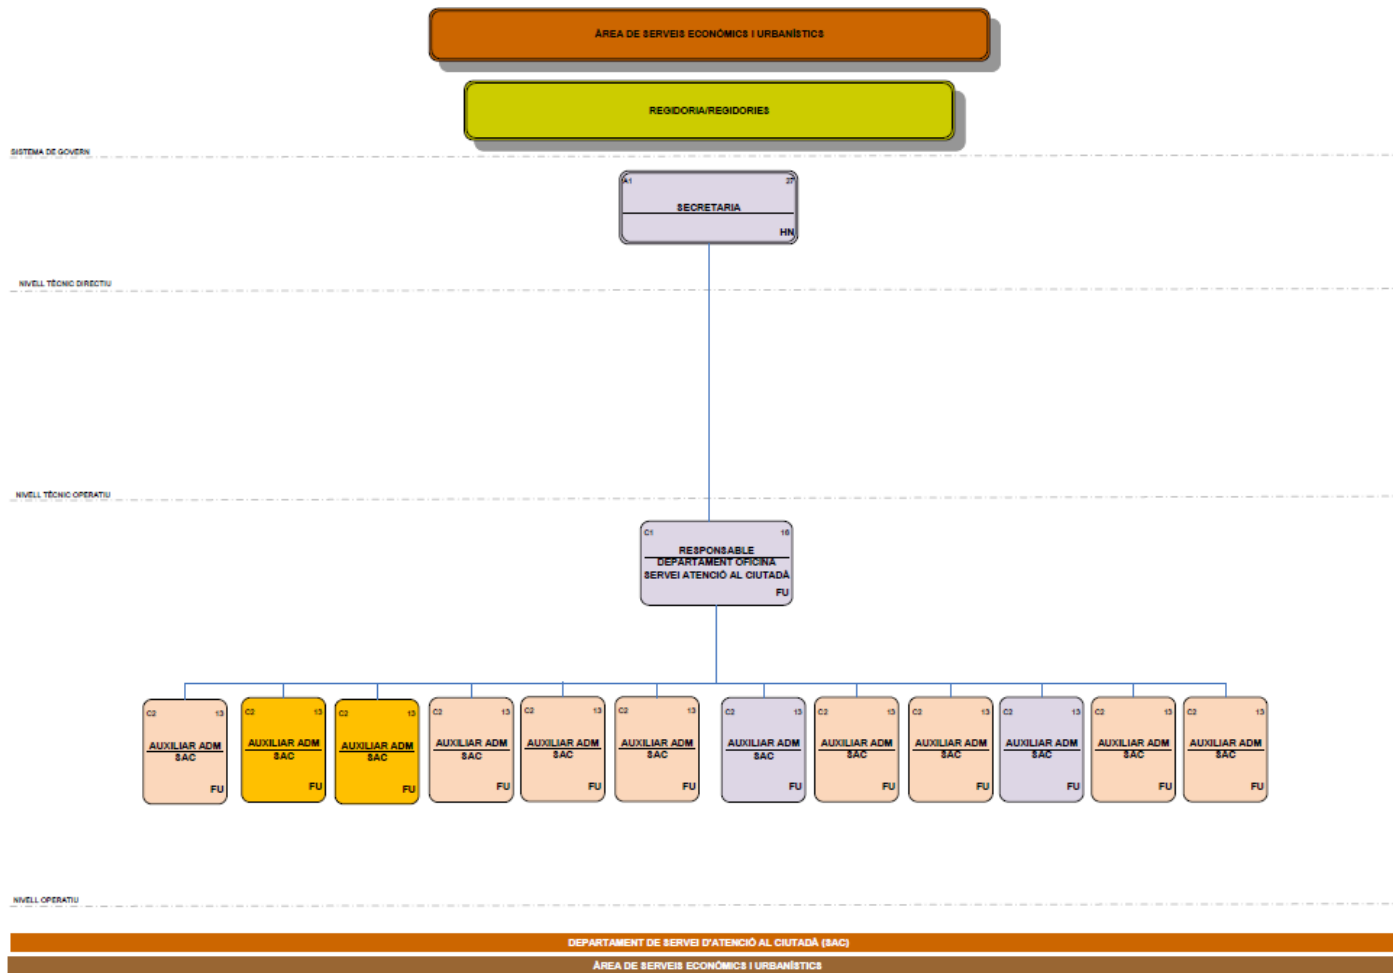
ÀREA DE SERVEIS ECONÒMICS I URBANÍSTICS

REGIDORIA/REGIDORIES

SISTEMA DE GOVERN

A1 27
SECRETARIA
HN

NIVELL TÈCNIC DIRECTIU

NIVELL TÈCNIC OPERATIU

C1 16
RESPONSABLE
DEPARTAMENT OFICINA SERVEI ATENCIÓ AL CIUTADÀ
FU

C2 13
AUXILIAR ADM
SAC
FU

C2 13
AUXILIAR ADM
SAC
FU

C2 13
AUXILIAR ADM
SAC
FU

C2 13
AUXILIAR ADM
SAC
FU

C2 13
AUXILIAR ADM
SAC
FU

C2 13
AUXILIAR ADM
SAC
FU

C2 13
AUXILIAR ADM
SAC
FU

C2 13
AUXILIAR ADM
SAC
FU

C2 13
AUXILIAR ADM
SAC
FU

C2 13
AUXILIAR ADM
SAC
FU

C2 13
AUXILIAR ADM
SAC
FU

C2 13
AUXILIAR ADM
SAC
FU

NIVELL OPERATIU

DEPARTAMENT DE SERVEI D'ATENCIÓ AL CIUTADÀ (SAC)

ÀREA DE SERVEIS ECONÒMICS I URBANÍSTICS